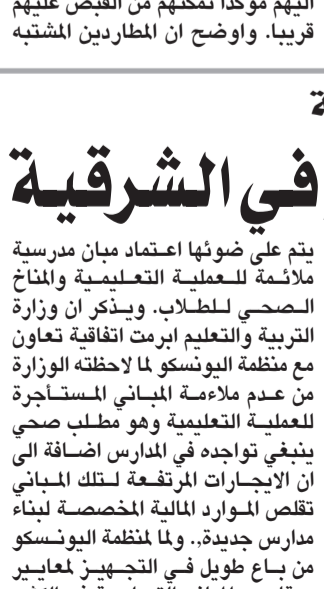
اليهم مؤكدا تمكنهم من القبض عليهم قريبا. واوضح ان المطاردين المشتبه

ة

في الشرقية

يتم على ضوئها اعتماد مبان مدرسية ملائمة للعملية التعليمية والمناخ الصحي للطلاب. ويذكر ان وزارة التربية والتعليم ابرمت اتفاقية تعاون مع منظمة اليونسكو لما لاحظته الوزارة من عدم ملاءمة المباني المستأجرة للعملية التعليمية وهو مطلب صحي ينبغي تواجده في المدارس اضافة الى ان الايجارات المرتفعة لتلك المباني تقلص الموارد المالية المخصصة لبناء مدارس جديدة.. ولما لمنظمة اليونسكو من باع طويل في التجهيز لمعايير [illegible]